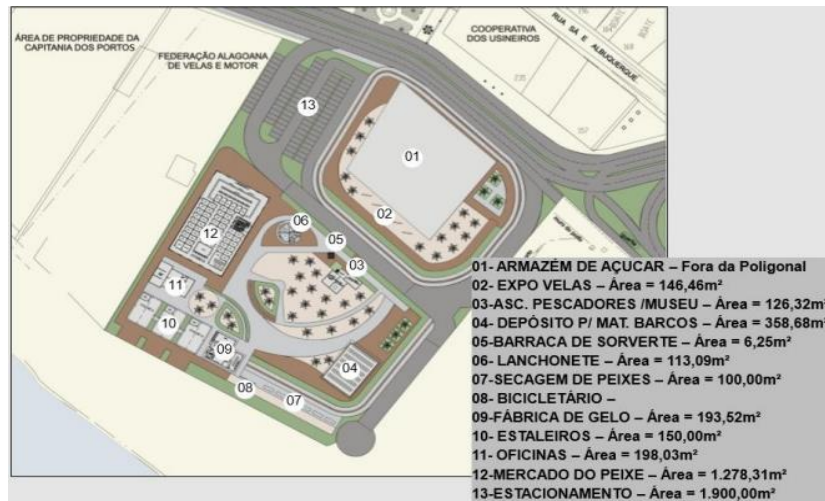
ÁREA DE PROPRIEDADE DA CAPITANIA DOS PORTOS

FEDERAÇÃO ALAGOANA DE VELAS E MOTOR

COOPERATIVA DOS USINEIROS

RUA SÁ E ALBUQUERQUE

13

01

02

12

06

05

03

11

10

09

04

08

07

01- ARMAZÉM DE AÇUCAR – Fora da Poligonal
02- EXPO VELAS – Área = 146,46m²
03-ASC. PESCADORES /MUSEU – Área = 126,32m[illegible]
04- DEPÓSITO P/ MAT. BARCOS – Área = 358,68m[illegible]
05-BARRACA DE SORVERTE – Área = 6,25m²
06- LANCHONETE – Área = 113,09m²
07-SECAGEM DE PEIXES – Área = 100,00m²
08- BICICLETÁRIO –
09-FÁBRICA DE GELO – Área = 193,52m²
10- ESTALEIROS – Área = 150,00m²
11- OFICINAS – Área = 198,03m²
12-MERCADO DO PEIXE – Área = 1.278,31m²
13-ESTACIONAMENTO – Área = 1.900,00m²